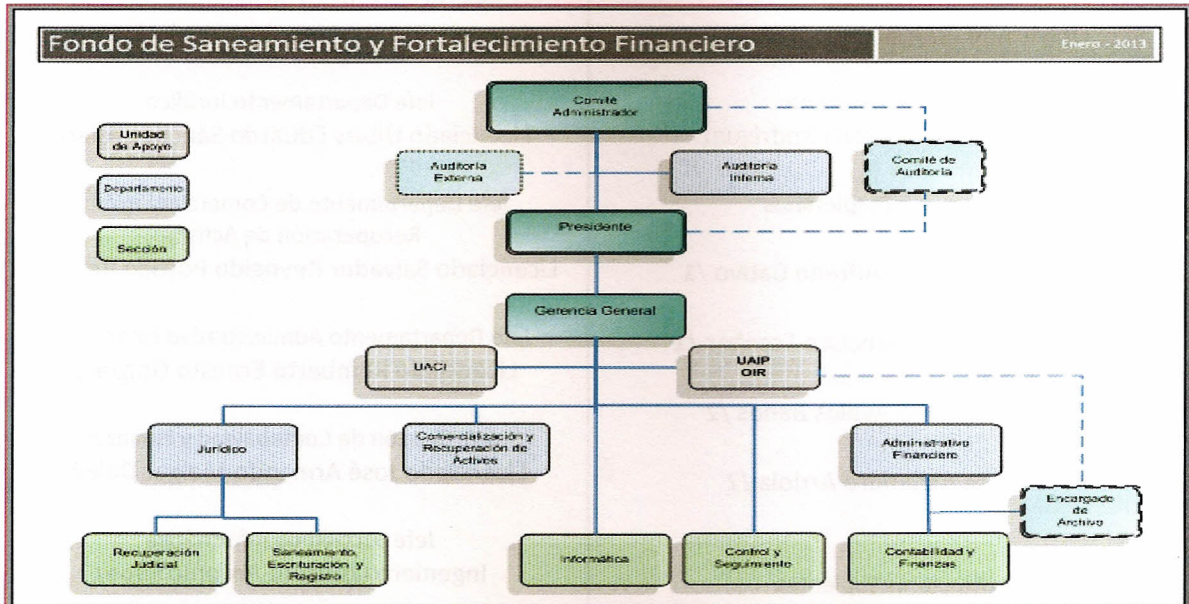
Fondo de Saneamiento y Fortalecimiento Financiero

Enero - 2013

Unidad de Apoyo

Departamento

Sección

Comité Administrador

Auditoría Externa

Auditoría Interna

Comité de Auditoría

Presidente

Gerencia General

UACI

UAIP OIR

Jurídico

Comercialización y Recuperación de Activos

Administrativo Financiero

Encargado de Archivo

Recuperación Judicial

Saneamiento, Escrituracion y Registro

Informática

Control y Seguimiento

Contabilidad y Finanzas